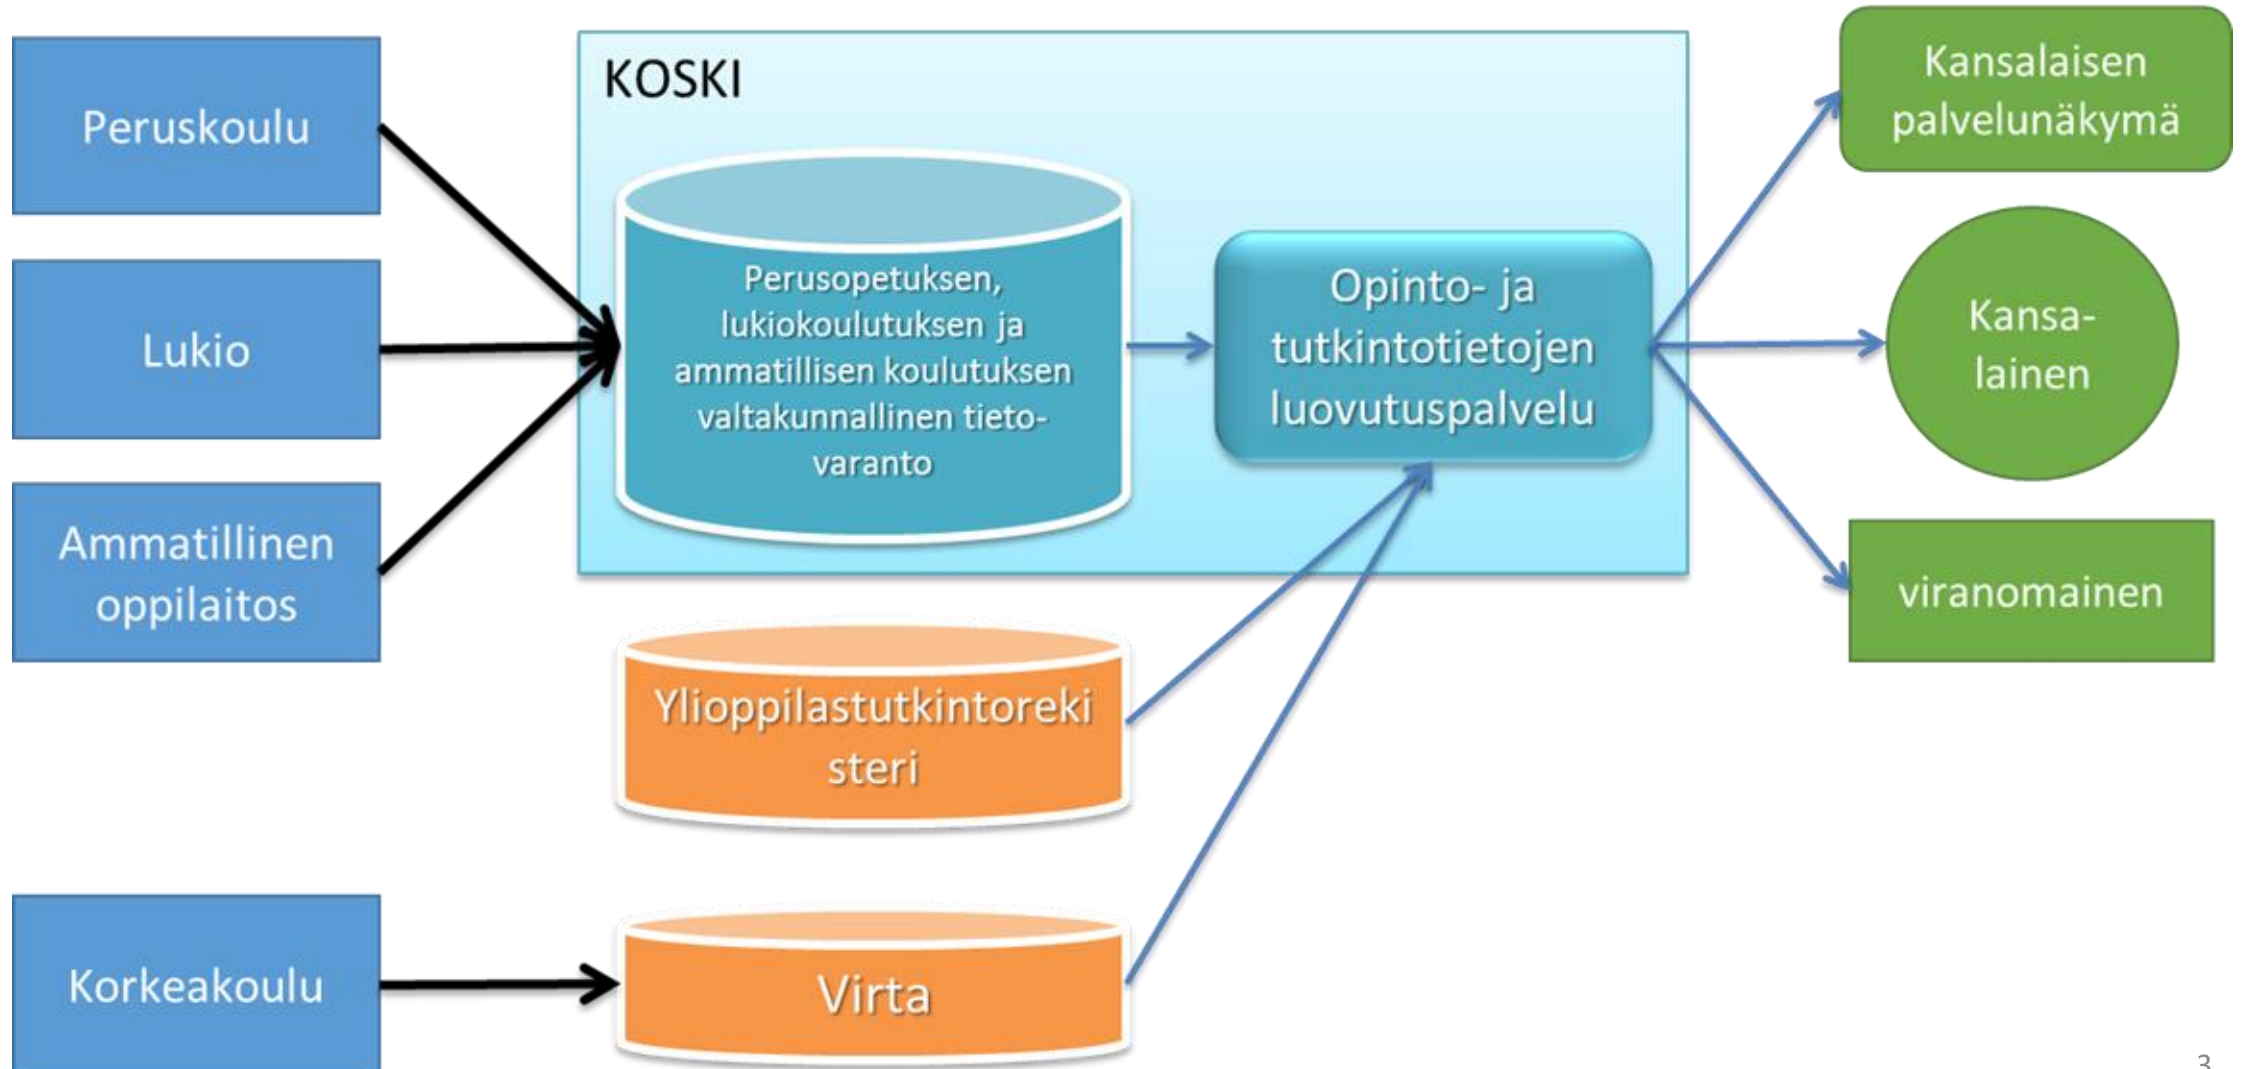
Peruskoulu

Lukio

Ammatillinen oppilaitos

KOSKI

Perusopetuksen, lukiokoulutuksen ja ammatillisen koulutuksen valtakunnallinen tietovaranto

Opinto- ja tutkintotietojen luovutuspalvelu

Kansalaisen palvelunäkymä

Kansalainen

viranomainen

Ylioppilastutkintorekisteri

Korkeakoulu

Virta

3